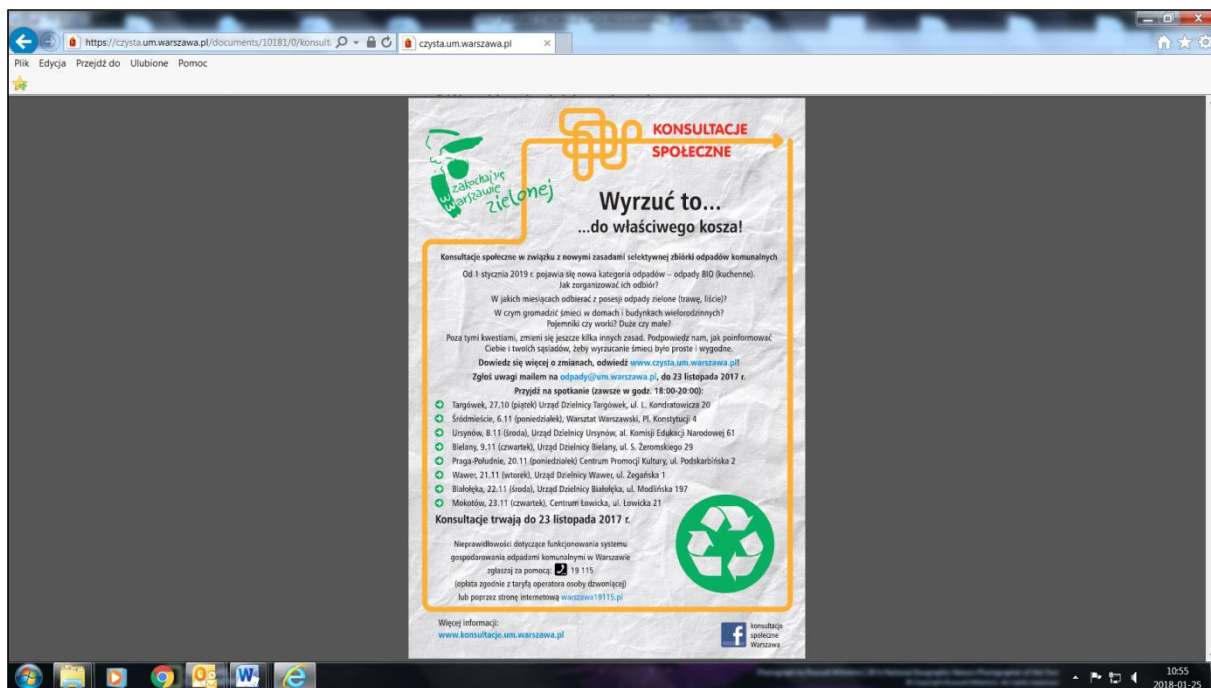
https://czysta.um.warszawa.pl/documents/10181/0/konsult czysta.um.warszawa.pl

Plik Edycja Przejdź do Ulubione Pomoc

zakochaj się w Warszawie zielonej

KONSULTACJE SPOŁECZNE

Wyrzuć to...
...do właściwego kosza!

Konsultacje społeczne w związku z nowymi zasadami selektywnej zbiórki odpadów komunalnych

Od 1 stycznia 2019 r. pojawia się nowa kategoria odpadów – odpady BIO (kuchenne). Jak zorganizować ich odbiór?

W jakich miesiącach odbierać z posesji odpady zielone (trawę, liście)?

W czym gromadzić śmieci w domach i budynkach wielorodzinnych? Pojemniki czy worki? Duże czy małe?

Poza tymi kwestiami, zmieni się jeszcze kilka innych zasad. Podpowiedz nam, jak poinformować Ciebie i twoich sąsiadów, żeby wyrzucanie śmieci było proste i wygodne.

Dowiedz się więcej o zmianach, odwiedź www.czysta.um.warszawa.pl

Zgłoś uwagi mailem na odpady@um.warszawa.pl, do 23 listopada 2017 r.

Przyjdź na spotkanie (zawsze w godz. 18:00-20:00):

Targówek, 27.10 (piątek) Urząd Dzielnicy Targówek, ul. L. Kondratowicza 20
Śródmieście, 6.11 (poniedziałek), Warsztat Warszawski, Pl. Konstytucji 4
Ursynów, 8.11 (środa), Urząd Dzielnicy Ursynów, al. Komisji Edukacji Narodowej 61
Bielany, 9.11 (czwartek), Urząd Dzielnicy Bielany, ul. S. Żeromskiego 29
Praga-Południe, 20.11 (poniedziałek) Centrum Promocji Kultury, ul. Podskarbińska 2
Wawer, 21.11 (wtorek), Urząd Dzielnicy Wawer, ul. Żegańska 1
Białołęka, 22.11 (środa), Urząd Dzielnicy Białołęka, ul. Modlińska 197
Mokotów, 23.11 (czwartek), Centrum Łowicka, ul. Łowicka 21

Konsultacje trwają do 23 listopada 2017 r.

Nieprawidłowości dotyczące funkcjonowania systemu gospodarowania odpadami komunalnymi w Warszawie zgłaszaj za pomocą: 19 115 (opłata zgodnie z taryfą operatora osoby dzwoniącej) lub poprzez stronę internetową warszawa19115.pl

Więcej informacji:
www.konsultacje.um.warszawa.pl

konsultacje społeczne Warszawa

10:55
2018-01-25